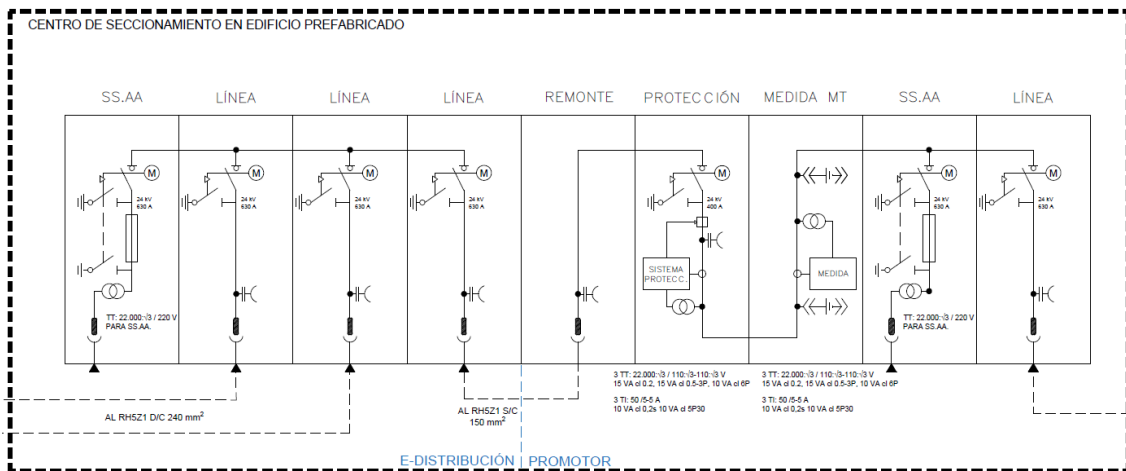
CENTRO DE SECCIONAMIENTO EN EDIFICIO PREFABRICADO

SS.AA

LÍNEA

LÍNEA

LÍNEA

REMONTE

PROTECCIÓN

MEDIDA MT

SS.AA

LÍNEA

M

24 kV
630 A

TT: 22.000:√3 / 220 V
PARA SS.AA.

M

24 kV
630 A

M

24 kV
630 A

M

24 kV
630 A

M

24 kV
400 A

SISTEMA PROTECC.

MEDIDA

M

24 kV
630 A

TT: 22.000:√3 / 220 V
PARA SS.AA.

M

24 kV
630 A

AL RH5Z1 D/C 240 mm$^2$

AL RH5Z1 S/C
150 mm$^2$

3 TT: 22.000:√3 / 110:√3-110:√3 V
15 VA cl 0,2, 15 VA cl 0,5-3P, 10 VA cl 6P

3 TI: 50 /5-5 A
10 VA cl 0,2s 10 VA cl 5P30

3 TT: 22.000:√3 / 110:√3-110:√3 V
15 VA cl 0,2, 15 VA cl 0,5-3P, 10 VA cl 6P

3 TI: 50 /5-5 A
10 VA cl 0,2s 10 VA cl 5P30

E-DISTRIBUCIÓN | PROMOTOR